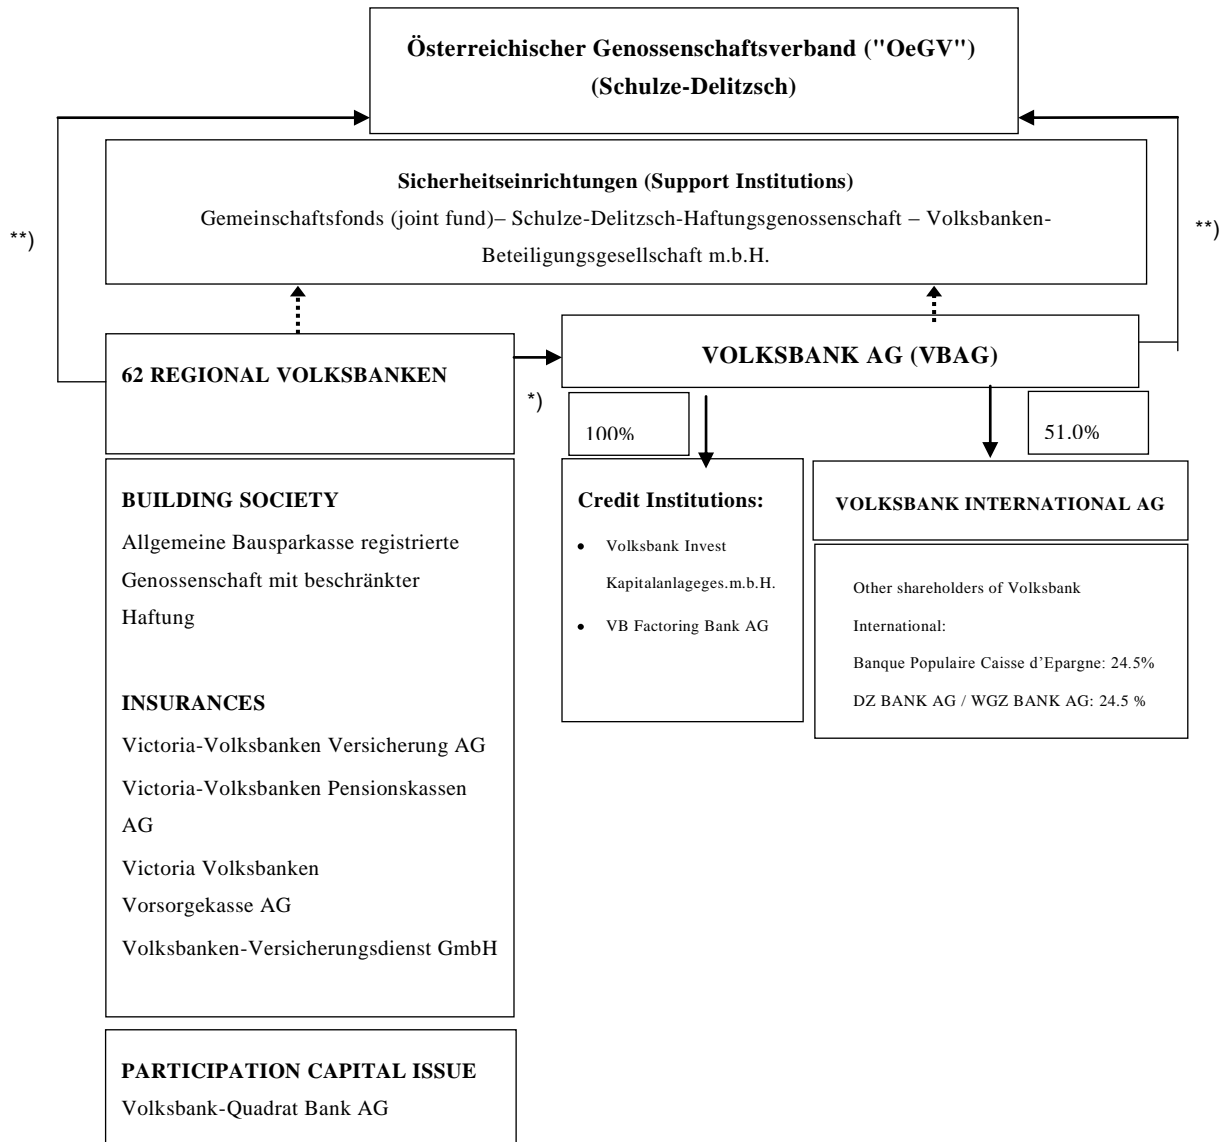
Österreichischer Genossenschaftsverband ("OeGV")
(Schulze-Delitzsch)

**)

Sicherheitseinrichtungen (Support Institutions)
Gemeinschaftsfonds (joint fund)– Schulze-Delitzsch-Haftungsgenossenschaft – Volksbanken-Beteiligungsgesellschaft m.b.H.

**)

62 REGIONAL VOLKSBANKEN

*)

VOLKSBANK AG (VBAG)

100%

51.0%

BUILDING SOCIETY
Allgemeine Bausparkasse registrierte Genossenschaft mit beschränkter Haftung

INSURANCES
Victoria-Volksbanken Versicherung AG
Victoria-Volksbanken Pensionskassen AG
Victoria Volksbanken Vorsorgekasse AG
Volksbanken-Versicherungsdienst GmbH

Credit Institutions:
• Volksbank Invest Kapitalanlageges.m.b.H.
• VB Factoring Bank AG

VOLKSBANK INTERNATIONAL AG

Other shareholders of Volksbank International:
Banque Populaire Caisse d'Epargne: 24.5%
DZ BANK AG / WGZ BANK AG: 24.5 %

PARTICIPATION CAPITAL ISSUE
Volksbank-Quadrat Bank AG